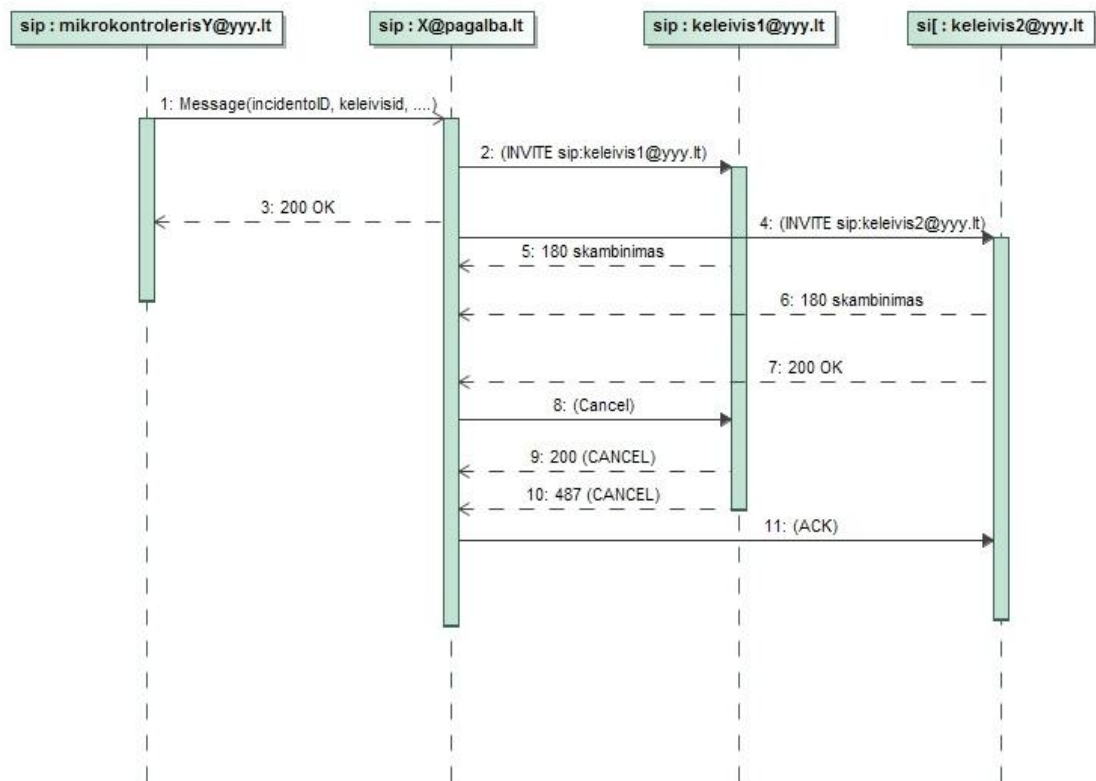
sip : mikrokontrolerisY@yyy.lt

sip : X@pagalba.lt

sip : keleivis1@yyy.lt

si[ : keleivis2@yyy.lt

1: Message(incidentoID, keleivisid, ....)

2: (INVITE sip:keleivis1@yyy.lt)

3: 200 OK

4: (INVITE sip:keleivis2@yyy.lt)

5: 180 skambinimas

6: 180 skambinimas

7: 200 OK

8: (Cancel)

9: 200 (CANCEL)

10: 487 (CANCEL)

11: (ACK)